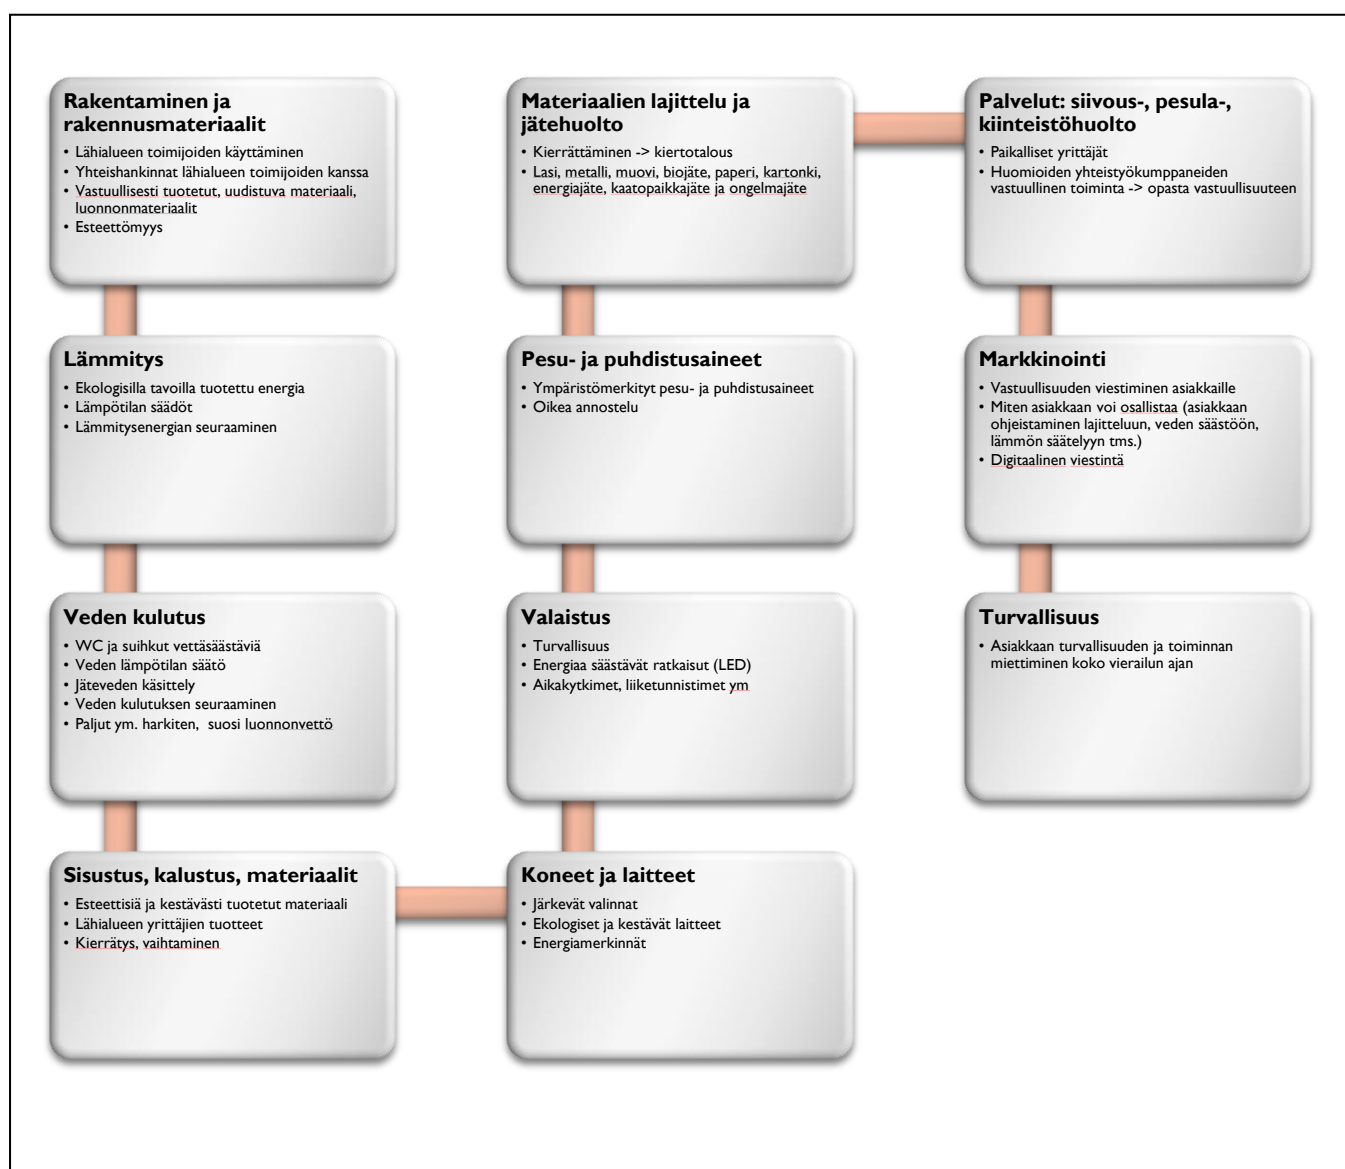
**Rakentaminen ja rakennusmateriaalit**
• Lähialueen toimijoiden käyttäminen
• Yhteishankinnat lähialueen toimijoiden kanssa
• Vastuullisesti tuotetut, uudistuva materiaali, luonnonmateriaalit
• Esteettömyys

**Lämmitys**
• Ekologisilla tavoilla tuotettu energia
• Lämpötilan säädöt
• Lämmitysenergian seuraaminen

**Veden kulutus**
• WC ja suihkut vettäsäästäviä
• Veden lämpötilan säätö
• Jäteveden käsittely
• Veden kulutuksen seuraaminen
• Paljut ym. harkiten, suosi luonnonvettö

**Sisustus, kalustus, materiaalit**
• Esteettisiä ja kestävästi tuotetut materiaali
• Lähialueen yrittäjien tuotteet
• Kierrätys, vaihtaminen

**Koneet ja laitteet**
• Järkevät valinnat
• Ekologiset ja kestävät laitteet
• Energiamerkinnät

**Valaistus**
• Turvallisuus
• Energiaa säästävät ratkaisut (LED)
• Aikakytkimet, liiketunnistimet ym

**Pesu- ja puhdistusaineet**
• Ympäristömerkityt pesu- ja puhdistusaineet
• Oikea annostelu

**Materiaalien lajittelu ja jätehuolto**
• Kierrättäminen -> kiertotalous
• Lasi, metalli, muovi, biojäte, paperi, kartonki, energiajäte, kaatopaikkajäte ja ongelmajäte

**Palvelut: siivous-, pesula-, kiinteistöhuolto**
• Paikalliset yrittäjät
• Huomioiden yhteistyökumppaneiden vastuullinen toiminta -> opasta vastuullisuuteen

**Markkinointi**
• Vastuullisuuden viestiminen asiakkaille
• Miten asiakkaan voi osallistaa (asiakkaan ohjeistaminen lajitteluun, veden säästöön, lämmön säätelyyn tms.)
• Digitaalinen viestintä

**Turvallisuus**
• Asiakkaan turvallisuuden ja toiminnan miettiminen koko vierailun ajan